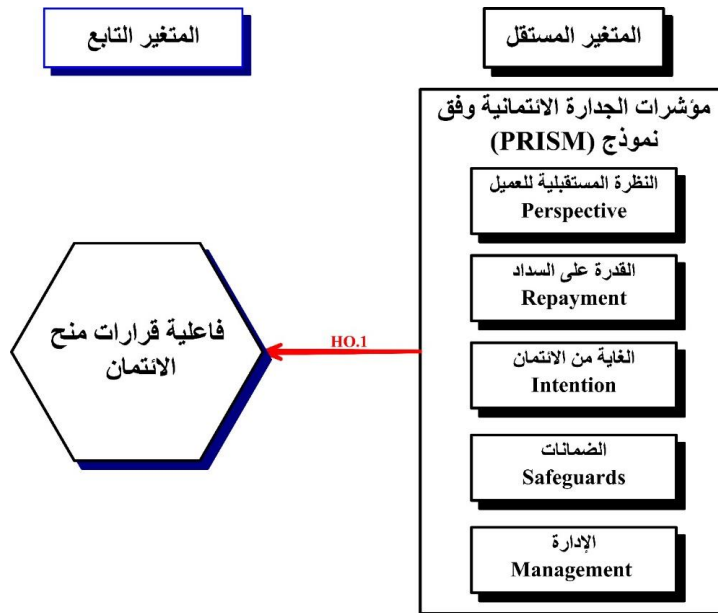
المتغير المستقل

المتغير التابع

مؤشرات الجدارة الائتمانية وفق نموذج (PRISM)

النظرة المستقبلية للعميل
Perspective

القدرة على السداد
Repayment

الغاية من الائتمان
Intention

الضمانات
Safeguards

الإدارة
Management

HO.1

فاعلية قرارات منح الائتمان